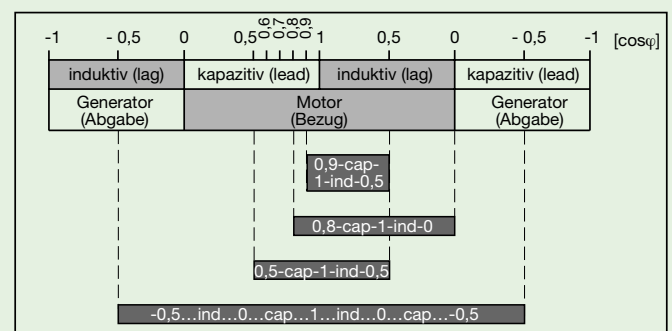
-1 - 0,5 0 0,5 0,6 0,7 0,8 0,9 1 0,5 0 - 0,5 -1 [cosφ]

| induktiv (lag) | kapazitiv (lead) | induktiv (lag) | kapazitiv (lead) |
|---|---|---|---|

Generator (Abgabe)

Motor (Bezug)

Generator (Abgabe)

0,9-cap-1-ind-0,5

0,8-cap-1-ind-0

0,5-cap-1-ind-0,5

-0,5…ind…0…cap…1…ind…0…cap…-0,5